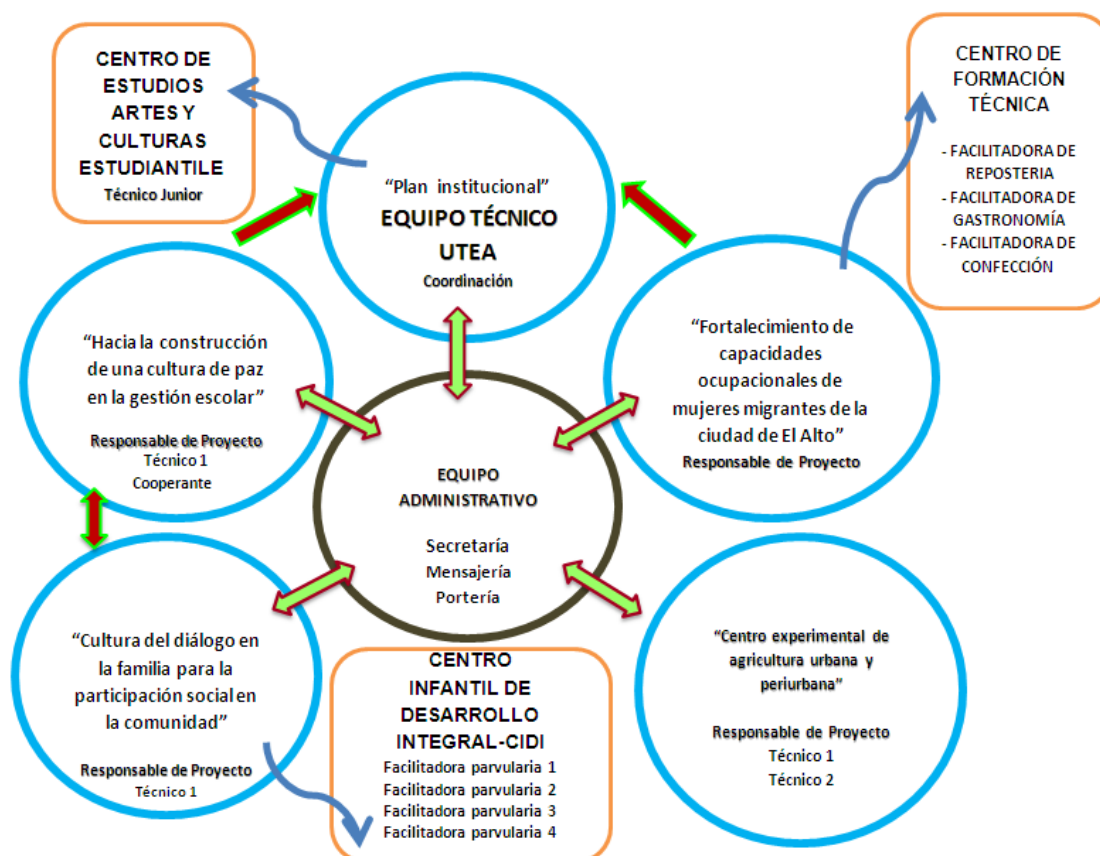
CENTRO DE ESTUDIOS ARTES Y CULTURAS ESTUDIANTILE
Técnico Junior

“Plan institucional”
EQUIPO TÉCNICO UTEA
Coordinación

CENTRO DE FORMACIÓN TÉCNICA
- FACILITADORA DE REPOSTERIA
- FACILITADORA DE GASTRONOMÍA
- FACILITADORA DE CONFECCIÓN

“Hacia la construcción de una cultura de paz en la gestión escolar”
Responsable de Proyecto
Técnico 1
Cooperante

“Fortalecimiento de capacidades ocupacionales de mujeres migrantes de la ciudad de El Alto”
Responsable de Proyecto

EQUIPO ADMINISTRATIVO
Secretaría
Mensajería
Portería

“Cultura del diálogo en la familia para la participación social en la comunidad”
Responsable de Proyecto
Técnico 1

CENTRO INFANTIL DE DESARROLLO INTEGRAL-CIDI
Facilitadora parvularia 1
Facilitadora parvularia 2
Facilitadora parvularia 3
Facilitadora parvularia 4

“Centro experimental de agricultura urbana y periurbana”
Responsable de Proyecto
Técnico 1
Técnico 2